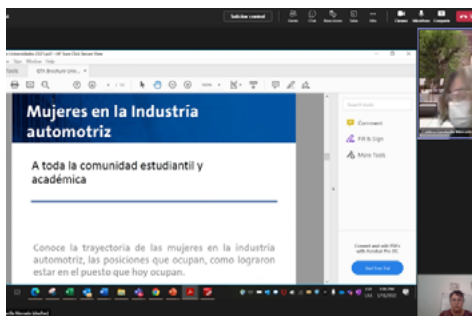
Solicitar control

Mujeres en la Industria automotriz

A toda la comunidad estudiantil y académica

Conoce la trayectoria de las mujeres en la industria automotriz, las posiciones que ocupan, como lograron estar en el puesto que hoy ocupan.

Comment

Fill & Sign

More Tools

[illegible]